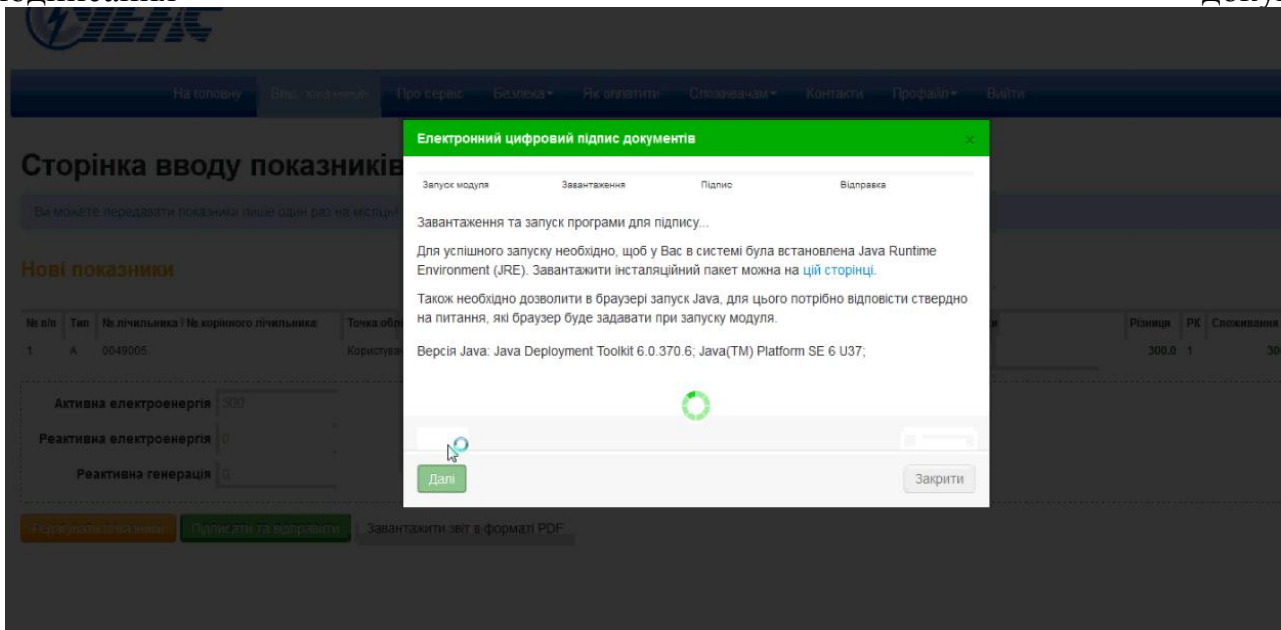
На головну Ввід показників Про сервіс Безпека▾ Як оплатити Споживачам▾ Контакти Профайл▾ Вийти

Сторінка вводу показників

Ви можете передавати показники лише один раз на місяць!

Нові показники

| № п/п | Тип | № лічильника / № корінного лічильника | Точка обл | Різниця | РК | Споживання |
|---|---|---|---|---|---|---|
| 1 | А | 0049005 | Користува | 300.0 | 1 | 30 |

Активна електроенергія 300
Реактивна електроенергія 0
Реактивна генерація 0

Розрахувати показники Підписати та відправити Завантажити звіт в форматі PDF

Електронний цифровий підпис документів ×

Запуск модуля Завантаження Підпис Відправка

Завантаження та запуск програми для підпису...

Для успішного запуску необхідно, щоб у Вас в системі була встановлена Java Runtime Environment (JRE). Завантажити інсталяційний пакет можна на цій сторінці.

Також необхідно дозволити в браузері запуск Java, для цього потрібно відповісти ствердно на питання, які браузер буде задавати при запуску модуля.

Версія Java: Java Deployment Toolkit 6.0.370.6; Java(TM) Platform SE 6 U37;

Далі Закрити